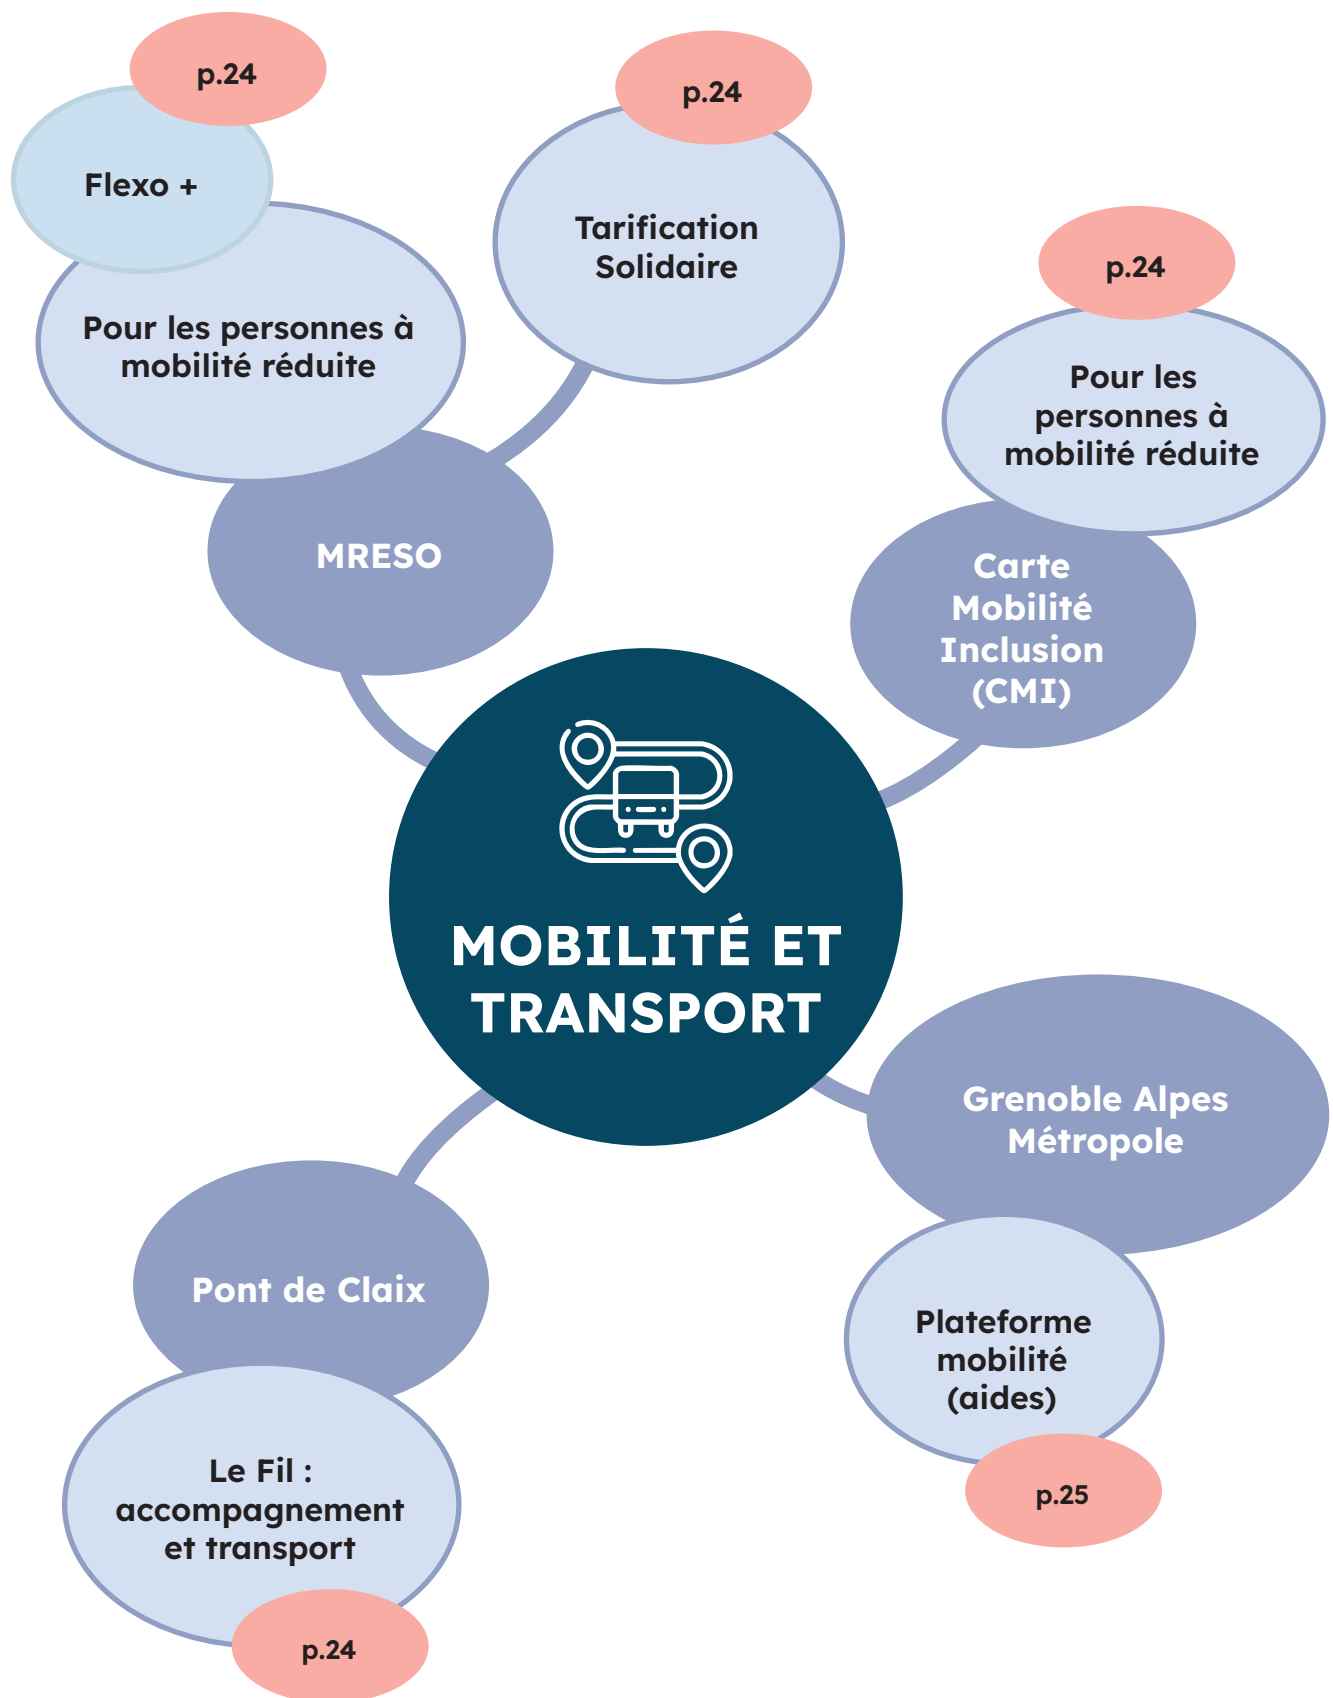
p.24

Flexo +

Pour les personnes à mobilité réduite

p.24

Tarification Solidaire

p.24

Pour les personnes à mobilité réduite

MRESO

Carte Mobilité Inclusion (CMI)

MOBILITÉ ET TRANSPORT

Grenoble Alpes Métropole

Pont de Claix

Plateforme mobilité (aides)

p.25

Le Fil : accompagnement et transport

p.24